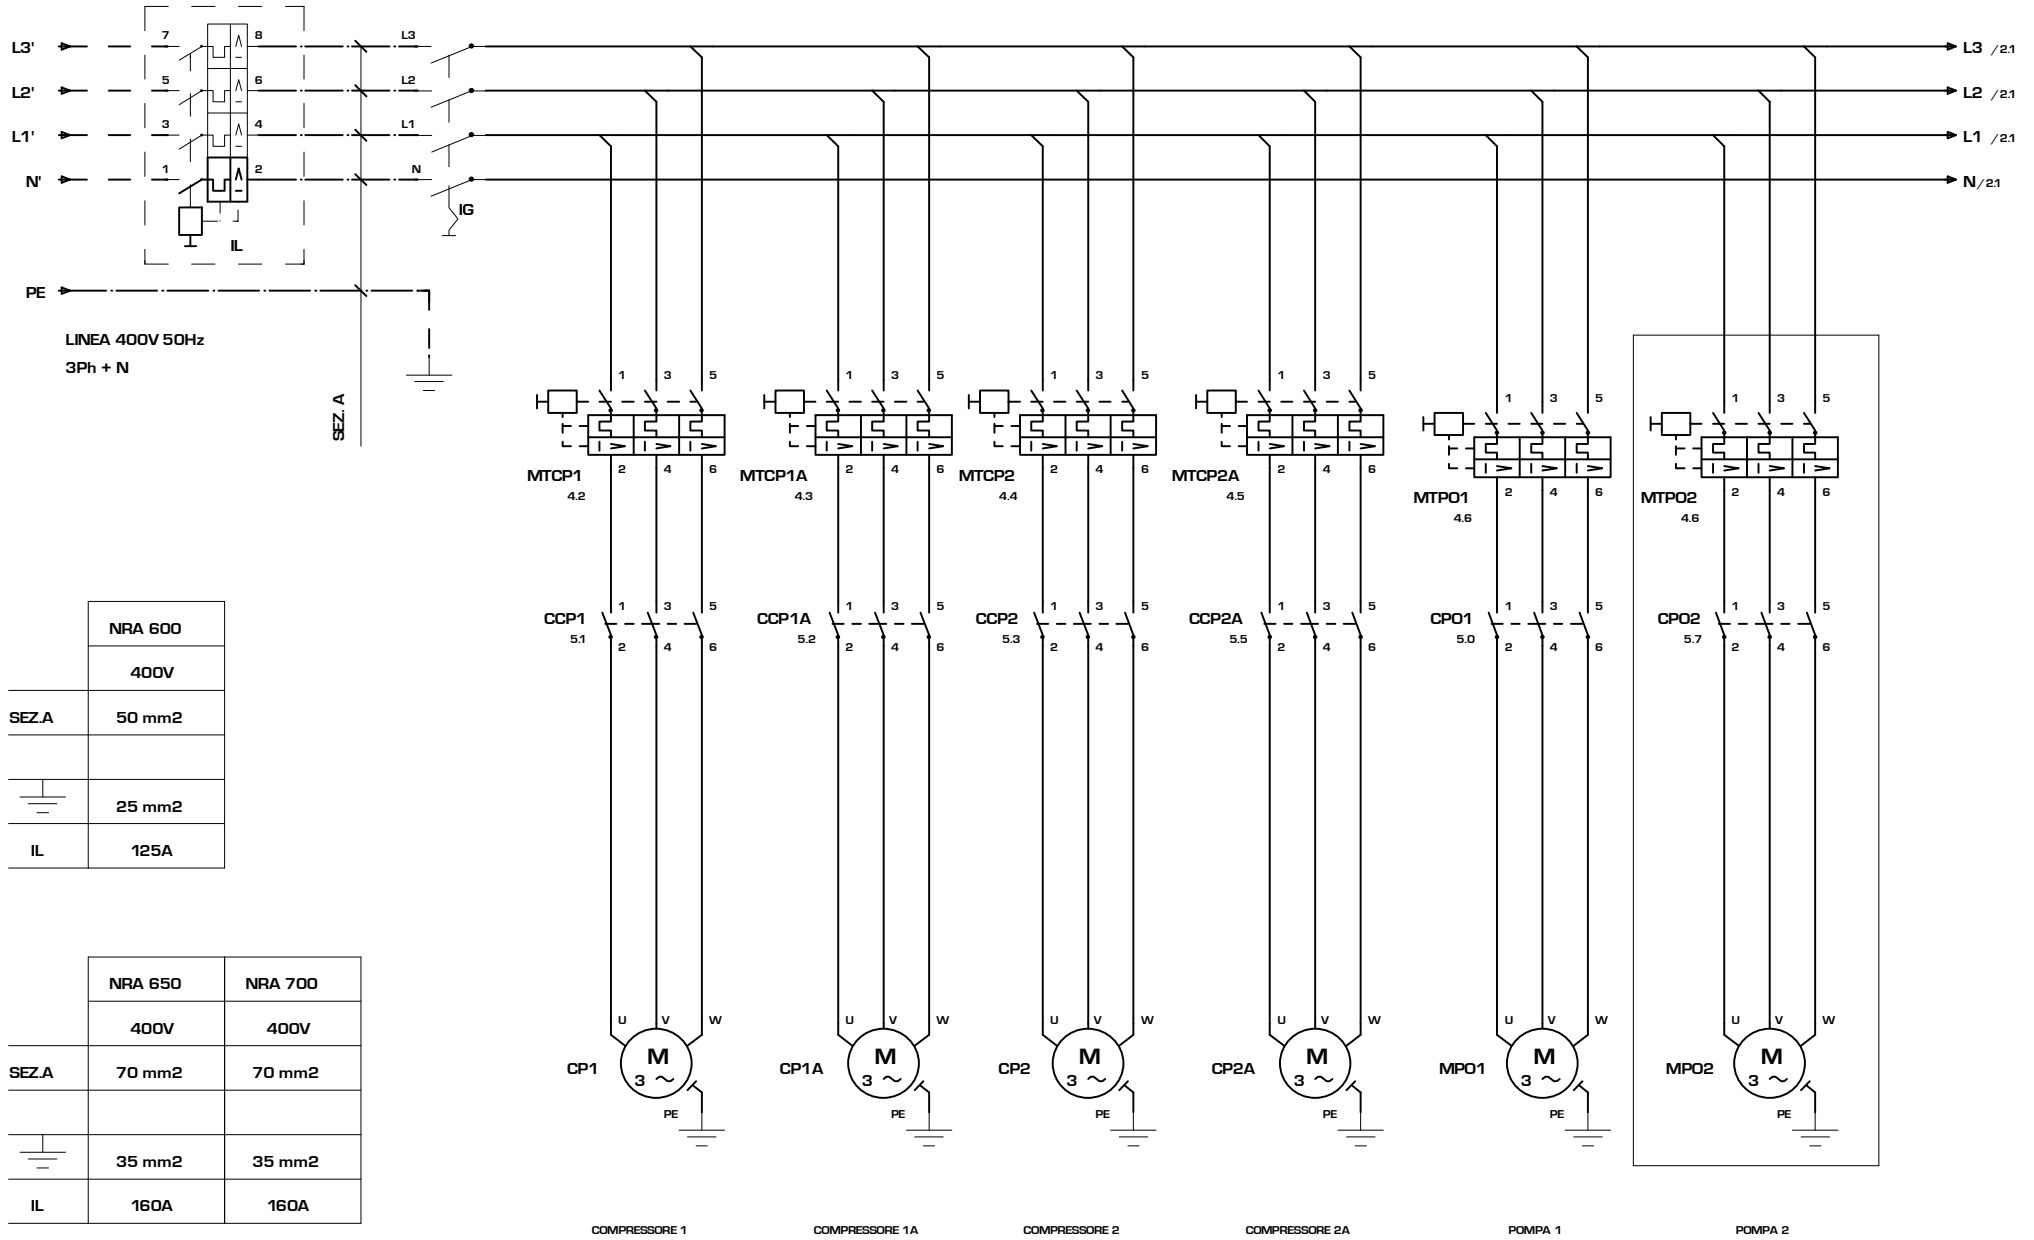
L3'
L2'
L1'
N'
7
5
3
1
8
6
4
2
IL
L3
L2
L1
N
IG
PE
LINEA 400V 50Hz
3Ph + N
SEZ. A

L3 /2.1
L2 /2.1
L1 /2.1
N/2.1

1 3 5
MTCP1
4.2
2 4 6
CCP1
5.1
1 3 5
2 4 6
U V W
CP1
M
3 ~
PE

1 3 5
MTCP1A
4.3
2 4 6
CCP1A
5.2
1 3 5
2 4 6
U V W
CP1A
M
3 ~
PE

1 3 5
MTCP2
4.4
2 4 6
CCP2
5.3
1 3 5
2 4 6
U V W
CP2
M
3 ~
PE

1 3 5
MTCP2A
4.5
2 4 6
CCP2A
5.5
1 3 5
2 4 6
U V W
CP2A
M
3 ~
PE

1 3 5
MTPO1
4.6
2 4 6
CPO1
5.0
1 3 5
2 4 6
U V W
MPO1
M
3 ~
PE

1 3 5
MTPO2
4.6
2 4 6
CPO2
5.7
1 3 5
2 4 6
U V W
MPO2
M
3 ~
PE

| | NRA 600 |
|---|---|
| | 400V |
| SEZ.A | 50 mm2 |
| | |
| | 25 mm2 |
| IL | 125A |

| | NRA 650 | NRA 700 |
|---|---|---|
| | 400V | 400V |
| SEZ.A | 70 mm2 | 70 mm2 |
| | | |
| | 35 mm2 | 35 mm2 |
| IL | 160A | 160A |

COMPRESSORE 1
COMPRESSORE 1A
COMPRESSORE 2
COMPRESSORE 2A
POMPA 1
POMPA 2